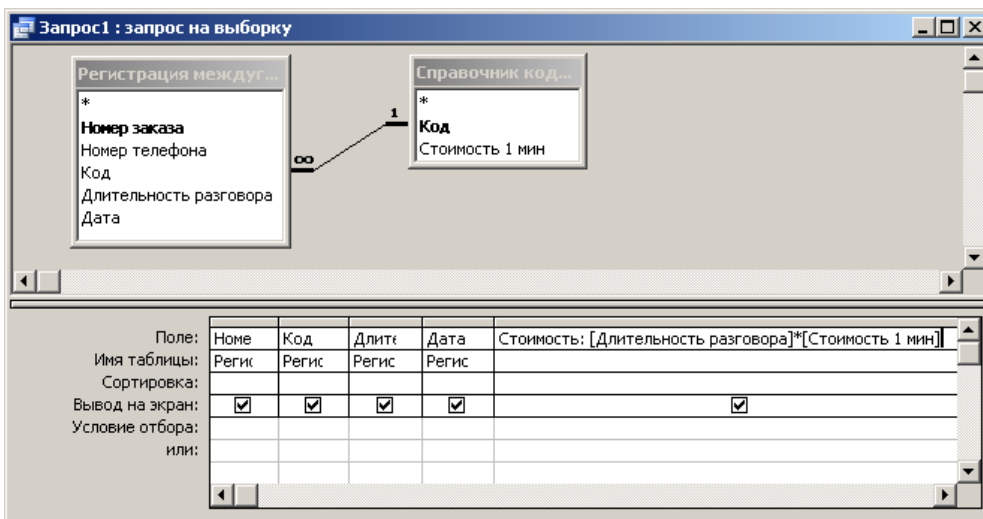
Запрос1 : запрос на выборку

Регистрация междуг...
*
Номер заказа
Номер телефона
Код
Длительность разговора
Дата

∞

1

Справочник код...
*
Код
Стоимость 1 мин

| Поле: | Номе | Код | Длит | Дата | Стоимость: [Длительность разговора]*[Стоимость 1 мин] |
|---|---|---|---|---|---|
| Имя таблицы: | Регис | Регис | Регис | Регис | |
| Сортировка: | | | | | |
| Вывод на экран: | ☑ | ☑ | ☑ | ☑ | ☑ |
| Условие отбора: | | | | | |
| или: | | | | | |